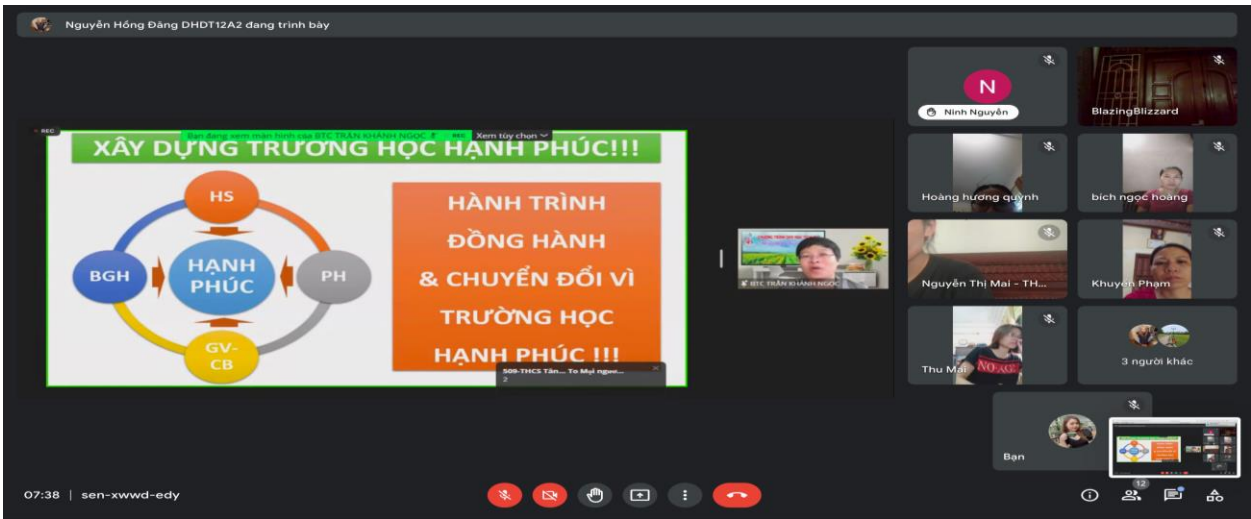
Nguyễn Hồng Đăng DHDT12A2 đang trình bày

REC

Bạn đang xem màn hình của BTC TRẦN KHÁNH NGỌC

Xem tùy chọn

XÂY DỰNG TRƯỜNG HỌC HẠNH PHÚC!!!

HS

BGH

HẠNH PHÚC

PH

GV-CB

HÀNH TRÌNH ĐỒNG HÀNH & CHUYỂN ĐỔI VÌ TRƯỜNG HỌC HẠNH PHÚC !!!

509-THCS Tân... To Mọi người...

BTC TRẦN KHÁNH NGỌC

N

Ninh Nguyễn

BlazingBlizzard

Hoàng hương quỳnh

bích ngọc hoàng

Nguyễn Thị Mai - TH...

Khuyên Phạm

Thu Mai

3 người khác

Bạn

12

07:38 | sen-xwwd-edy